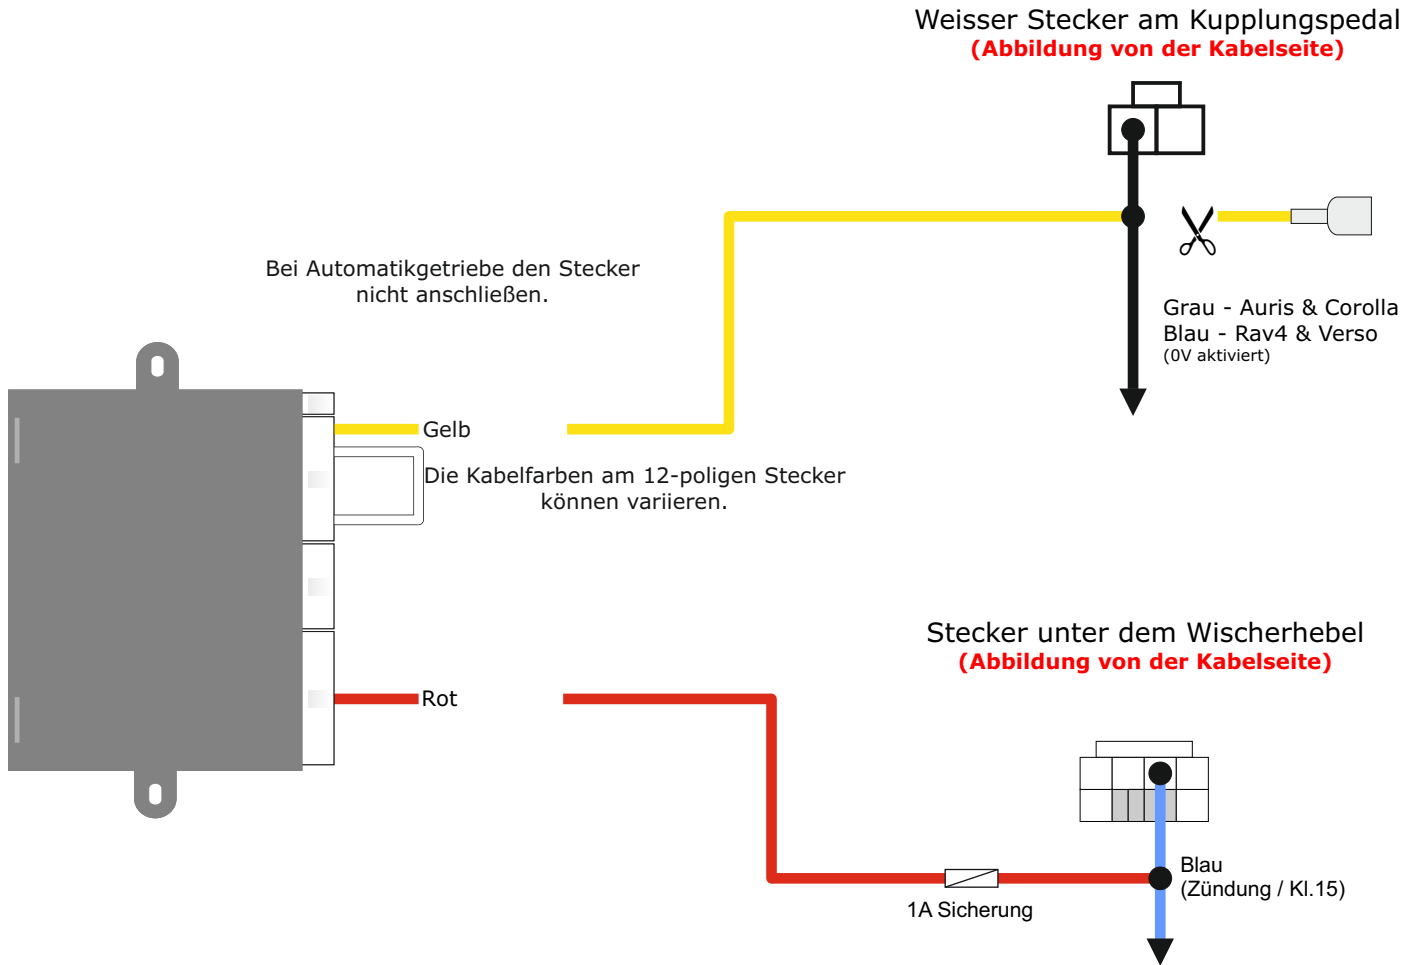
Weisser Stecker am Kupplungspedal
(Abbildung von der Kabelseite)

Bei Automatikgetriebe den Stecker nicht anschließen.

Grau - Auris & Corolla
Blau - Rav4 & Verso
(0V aktiviert)

Gelb

Die Kabelfarben am 12-poligen Stecker können variieren.

Stecker unter dem Wischerhebel
(Abbildung von der Kabelseite)

Rot

Blau
(Zündung / Kl.15)

1A Sicherung